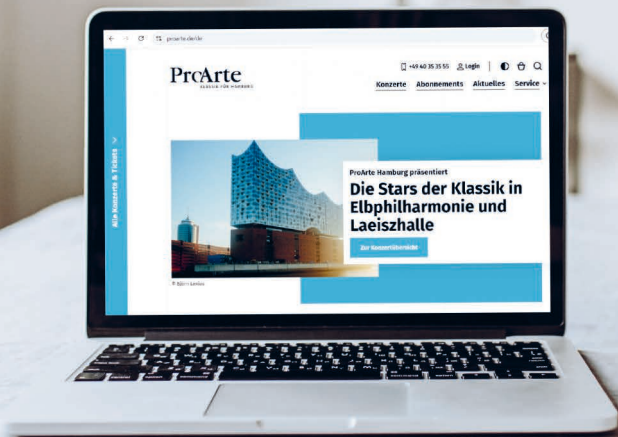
proarte.de/de

ProArte
KLASSIK FÜR HAMBURG

+49 40 35 35 55 Login

Konzerte Abonnements Aktuelles Service

Alle Konzerte & Tickets

ProArte Hamburg präsentiert

Die Stars der Klassik in Elbphilharmonie und Laeiszhalle

Zur Konzertübersicht

© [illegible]